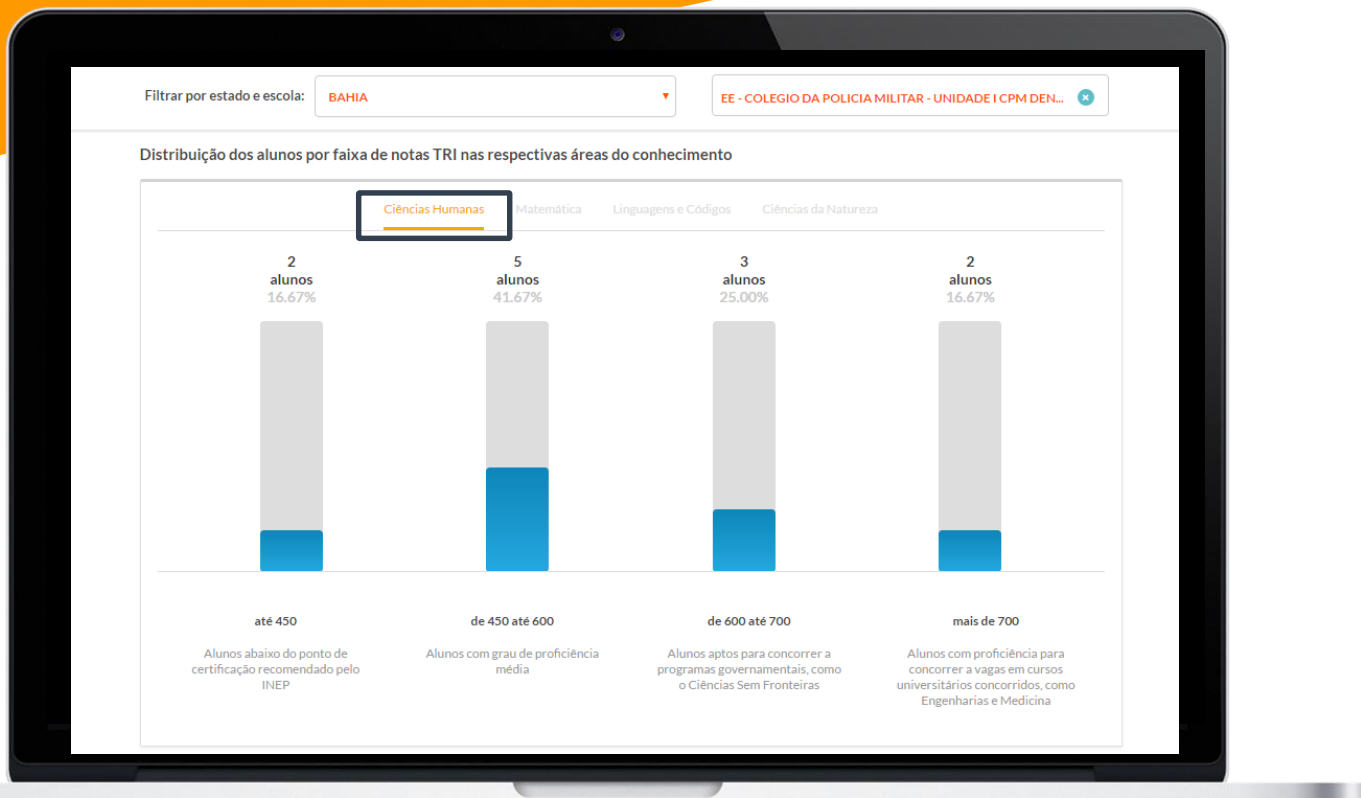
Filtrar por estado e escola: BAHIA

EE - COLEGIO DA POLICIA MILITAR - UNIDADE I CPM DEN...

Distribuição dos alunos por faixa de notas TRI nas respectivas áreas do conhecimento

Ciências Humanas Matemática Linguagens e Códigos Ciências da Natureza

2
alunos
16.67%

5
alunos
41.67%

3
alunos
25.00%

2
alunos
16.67%

até 450

Alunos abaixo do ponto de certificação recomendado pelo INEP

de 450 até 600

Alunos com grau de proficiência média

de 600 até 700

Alunos aptos para concorrer a programas governamentais, como o Ciências Sem Fronteiras

mais de 700

Alunos com proficiência para concorrer a vagas em cursos universitários concorridos, como Engenharias e Medicina